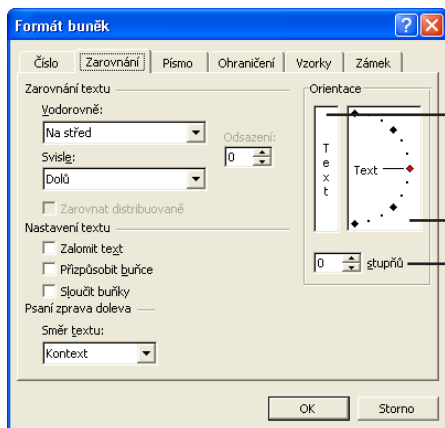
Formát buněk

Číslo | Zarovnání | Písmo | Ohraničení | Vzorky | Zámek

Zarovnání textu
Vodorovně:
Na střed
Odsazení:
0
Svisle:
Dolů
Zarovnat distribuovaně
Nastavení textu
Zalomit text
Přizpůsobit buňce
Sloučit buňky
Psaní zprava doleva
Směr textu:
Kontext

Orientace
T e x t
Text
0 stupňů

OK
Storno